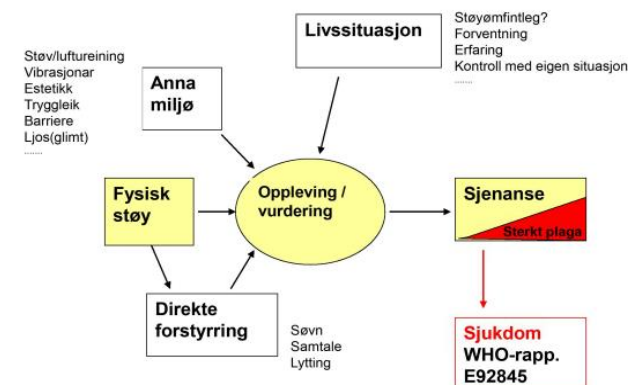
Livssituasjon

Støyømfintleg?
Forventning
Erfaring
Kontroll med eigen situasjon
......

Støv/luftureining
Vibrasjonar
Estetikk
Tryggleik
Barriere
Ljos(glimt)
.......

Anna miljø

Fysisk støy

Oppleving / vurdering

Sjenanse

Sterkt plaga

Direkte forstyrring

Søvn
Samtale
Lytting

Sjukdom
WHO-rapp.
E92845